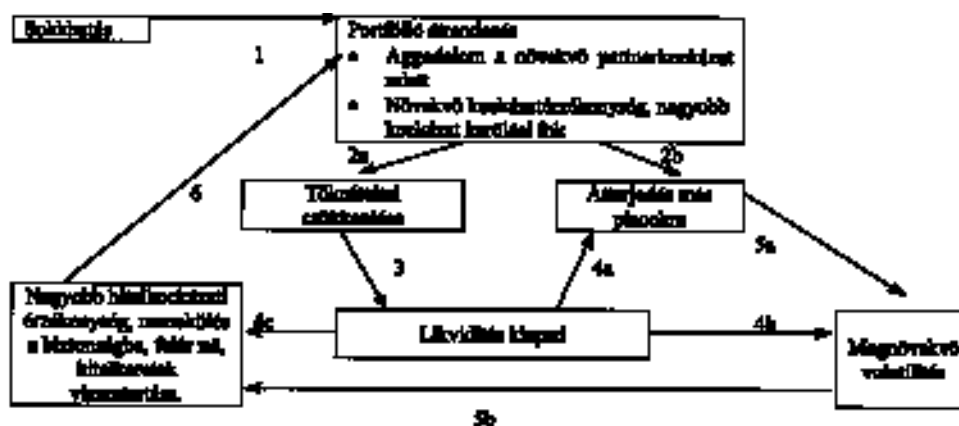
Sokkhatás

1

Portfólió átrendezés
• Aggodalom a növekvő partnerkockázat miatt
• Növekvő kockázatérzékenység, nagyobb kockázati kerülési fok

2a

2b

6

Tőkeáttétel csökkentése

Átterjedés más piacokra

5a

3

4a

Nagyobb hitelkockázati érzékenység, menekülés a biztonságba, félelem, hitelkeretek visszatartása.

4c

Likviditás kiapad

4b

Megnövekvő volatilitás

5b